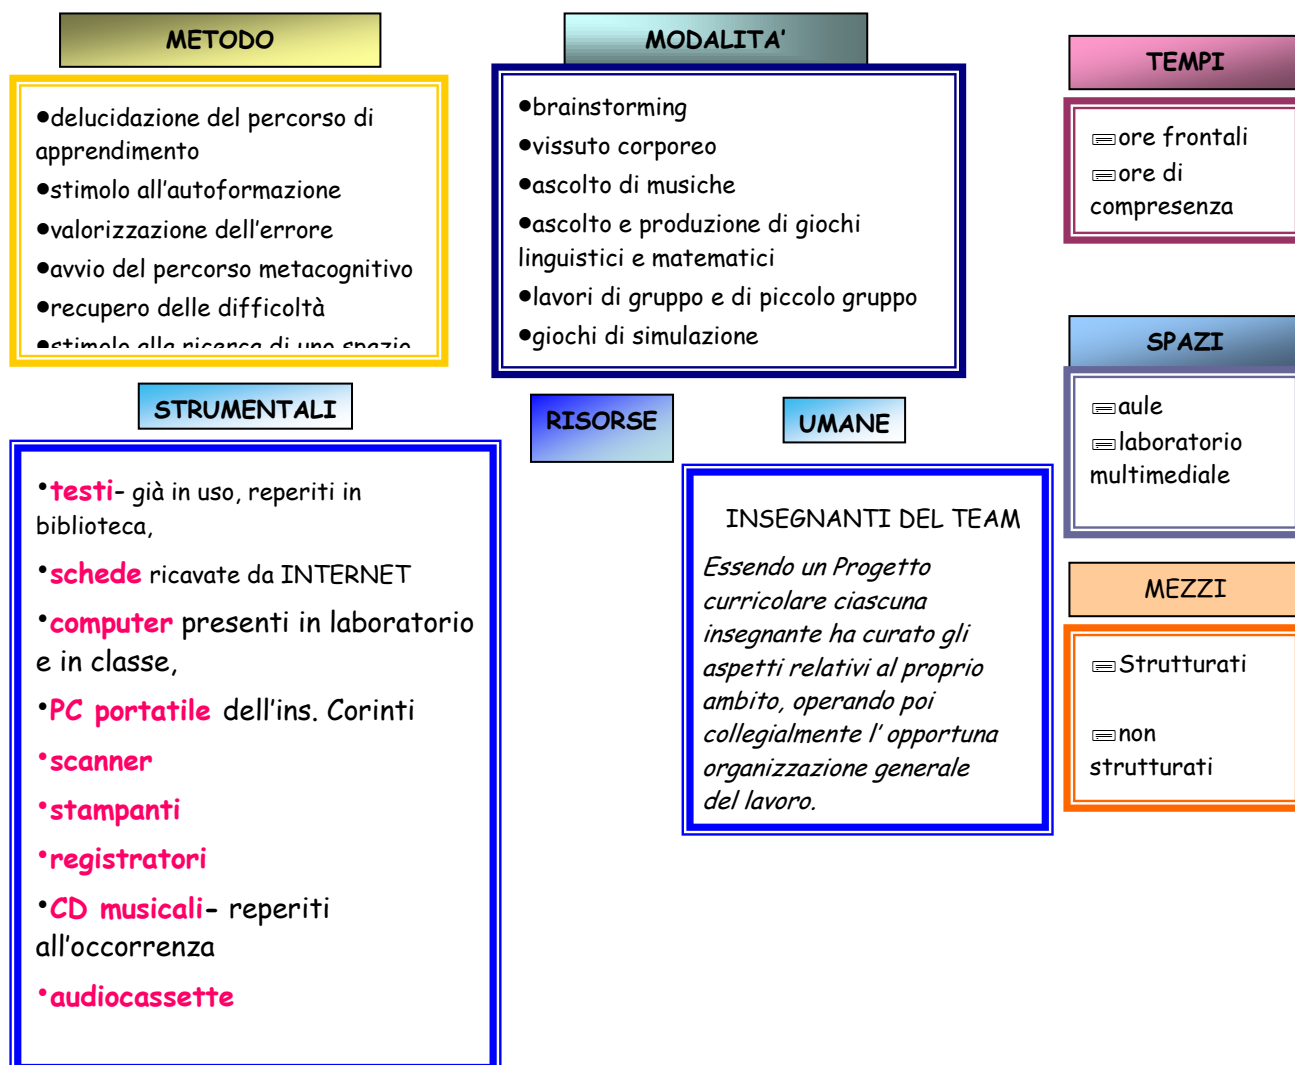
METODO

•delucidazione del percorso di apprendimento
•stimolo all’autoformazione
•valorizzazione dell’errore
•avvio del percorso metacognitivo
•recupero delle difficoltà
•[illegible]

MODALITA’

•brainstorming
•vissuto corporeo
•ascolto di musiche
•ascolto e produzione di giochi linguistici e matematici
•lavori di gruppo e di piccolo gruppo
•giochi di simulazione

TEMPI

ore frontali
ore di compresenza

SPAZI

aule
laboratorio multimediale

MEZZI

Strutturati

non strutturati

STRUMENTALI

•testi- già in uso, reperiti in biblioteca,
•schede ricavate da INTERNET
•computer presenti in laboratorio e in classe,
•PC portatile dell’ins. Corinti
•scanner
•stampanti
•registratori
•CD musicali- reperiti all’occorrenza
•audiocassette

RISORSE

UMANE

INSEGNANTI DEL TEAM

Essendo un Progetto curricolare ciascuna insegnante ha curato gli aspetti relativi al proprio ambito, operando poi collegialmente l’ opportuna organizzazione generale del lavoro.